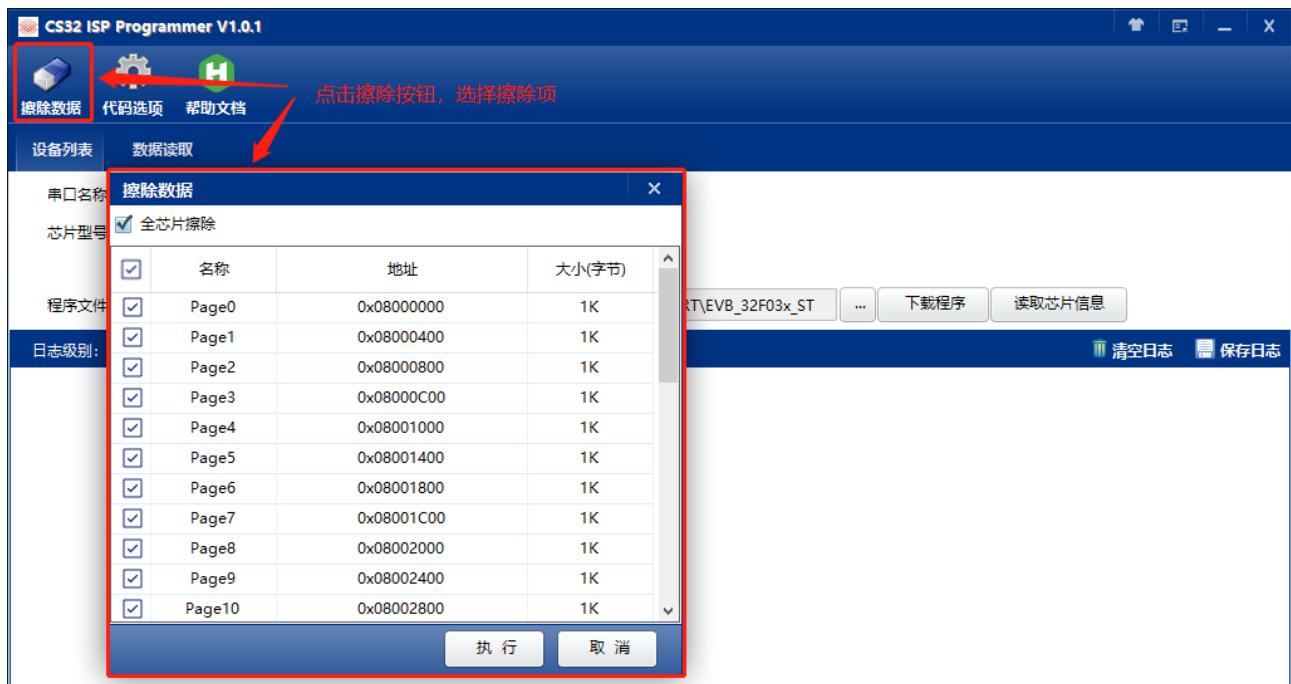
CS32 ISP Programmer V1.0.1

擦除数据 代码选项 帮助文档

点击擦除按钮，选择擦除项

设备列表 数据读取

串口名称

芯片型号

程序文件

RT\EVB_32F03x_ST ... 下载程序 读取芯片信息

日志级别:

清空日志 保存日志

擦除数据

全芯片擦除

| | 名称 | 地址 | 大小(字节) |
|---|---|---|---|
| ☑ | Page0 | 0x08000000 | 1K |
| ☑ | Page1 | 0x08000400 | 1K |
| ☑ | Page2 | 0x08000800 | 1K |
| ☑ | Page3 | 0x08000C00 | 1K |
| ☑ | Page4 | 0x08001000 | 1K |
| ☑ | Page5 | 0x08001400 | 1K |
| ☑ | Page6 | 0x08001800 | 1K |
| ☑ | Page7 | 0x08001C00 | 1K |
| ☑ | Page8 | 0x08002000 | 1K |
| ☑ | Page9 | 0x08002400 | 1K |
| ☑ | Page10 | 0x08002800 | 1K |

执 行 取 消